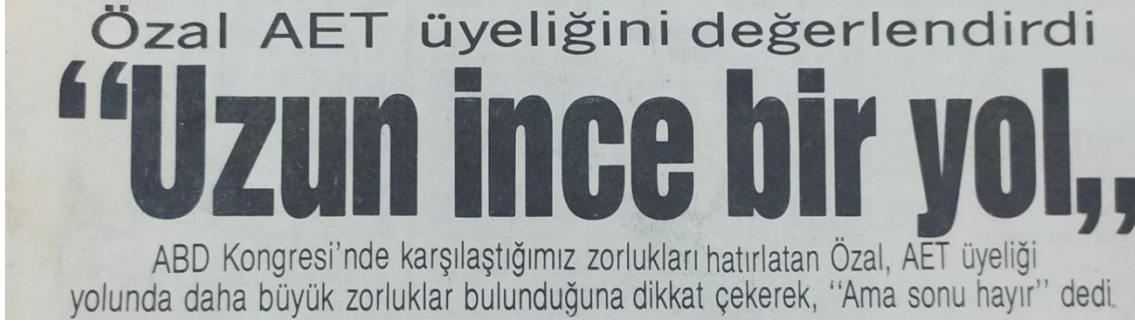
Özal AET üyeliğini değerlendirdi

"Uzun ince bir yol,,

ABD Kongresi'nde karşılaştığımız zorlukları hatırlatan Özal, AET üyeliği yolunda daha büyük zorluklar bulunduğuna dikkat çekerek, ''Ama sonu hayır'' dedi.